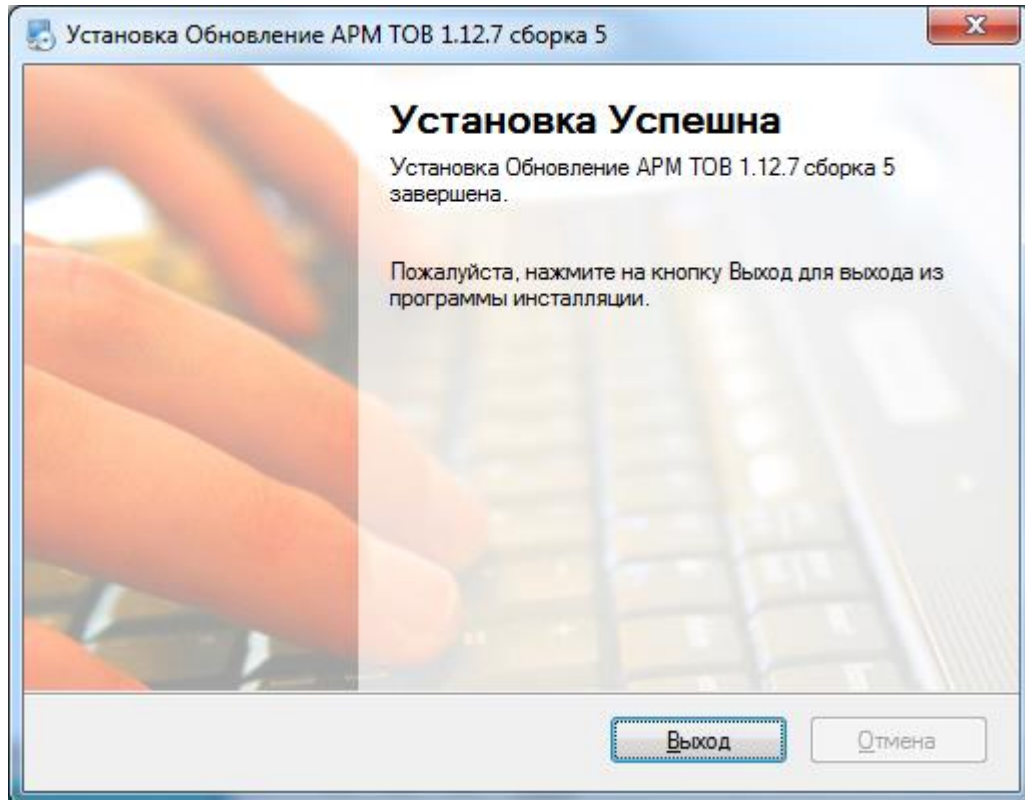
Установка Обновление АРМ ТОВ 1.12.7 сборка 5

Установка Успешна

Установка Обновление АРМ ТОВ 1.12.7 сборка 5 завершена.

Пожалуйста, нажмите на кнопку Выход для выхода из программы инсталляции.

Выход

Отмена